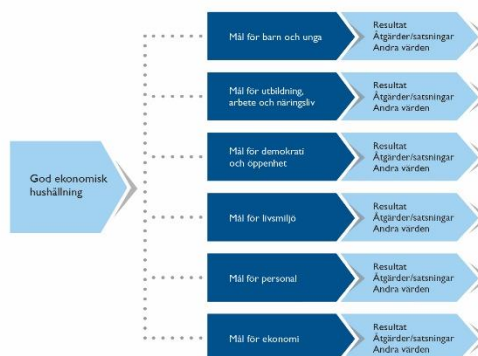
God ekonomisk hushållning

Mål för barn och unga

Resultat
Åtgärder/satsningar
Andra värden

Mål för utbildning, arbete och näringsliv

Resultat
Åtgärder/satsningar
Andra värden

Mål för demokrati och öppenhet

Resultat
Åtgärder/satsningar
Andra värden

Mål för livsmiljö

Resultat
Åtgärder/satsningar
Andra värden

Mål för personal

Resultat
Åtgärder/satsningar
Andra värden

Mål för ekonomi

Resultat
Åtgärder/satsningar
Andra värden